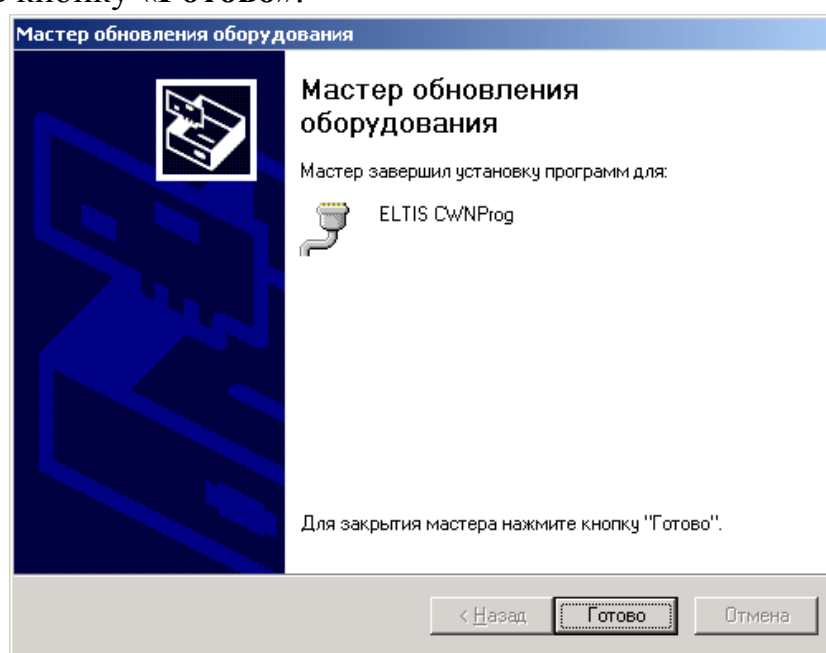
кнопку «Готово».

Мастер обновления оборудования

Мастер обновления оборудования

Мастер завершил установку программ для:

ELTIS CWNProg

Для закрытия мастера нажмите кнопку "Готово".

< Назад | Готово | Отмена